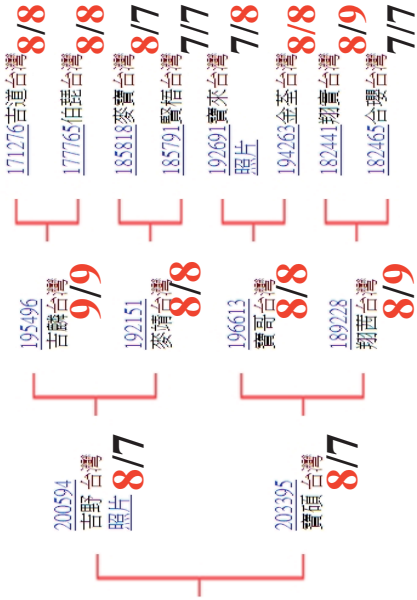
171276吉道台灣8/8
177765佰瑞台灣8/8
185818賽寶台灣8/7
185791凱禧台灣7/7
192691寶來台灣7/8
照片
194263金奎台灣8/8
182441翔寶台灣8/9
182465合璽台灣7/7

195496
吉麟台灣9/9
192151
賽博台灣8/8
196613
寶哥台灣8/8
189228
翔茜台灣8/9

200594
吉野台灣8/7
照片
203395
寶頑台灣8/7